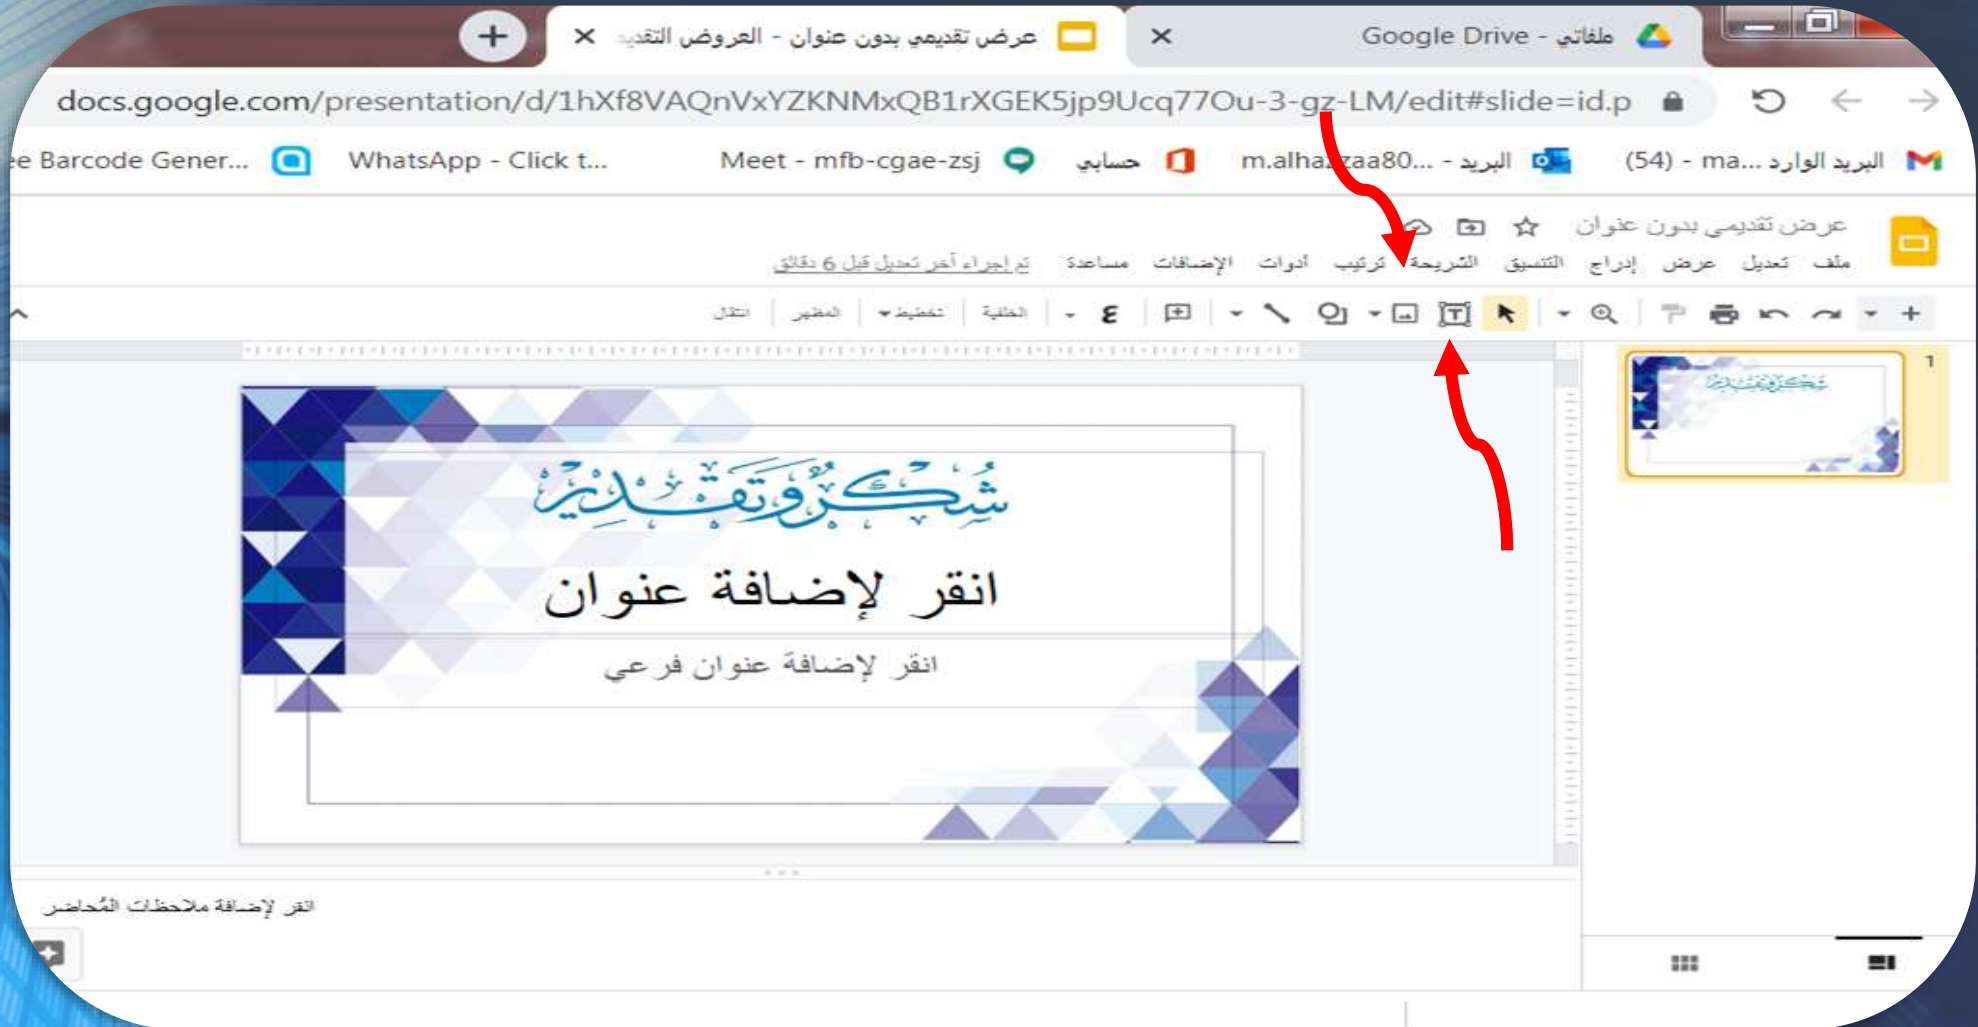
Google Drive - ملفاتي
عرض تقديمي بدون عنوان - العروض التقديـ
docs.google.com/presentation/d/1hXf8VAQnVxYZKNMxQB1rXGEK5jp9Ucq77Ou-3-gz-LM/edit#slide=id.p
(54) - ma... البريد الوارد
m.alhazzaa80... - البريد
حسابي
Meet - mfb-cgae-zsj
WhatsApp - Click t...
ee Barcode Gener...
عرض تقديمي بدون عنوان
ملف تعديل عرض إدراج التنسيق الشريحة ترتيب أدوات الإضافات مساعدة تم إجراء آخر تعديل قبل 6 دقائق
الخلفية تخطيط المظهر انتقال
1
شكر وتقدير
انقر لإضافة عنوان
انقر لإضافة عنوان فرعي
انقر لإضافة ملاحظات المُحاضر